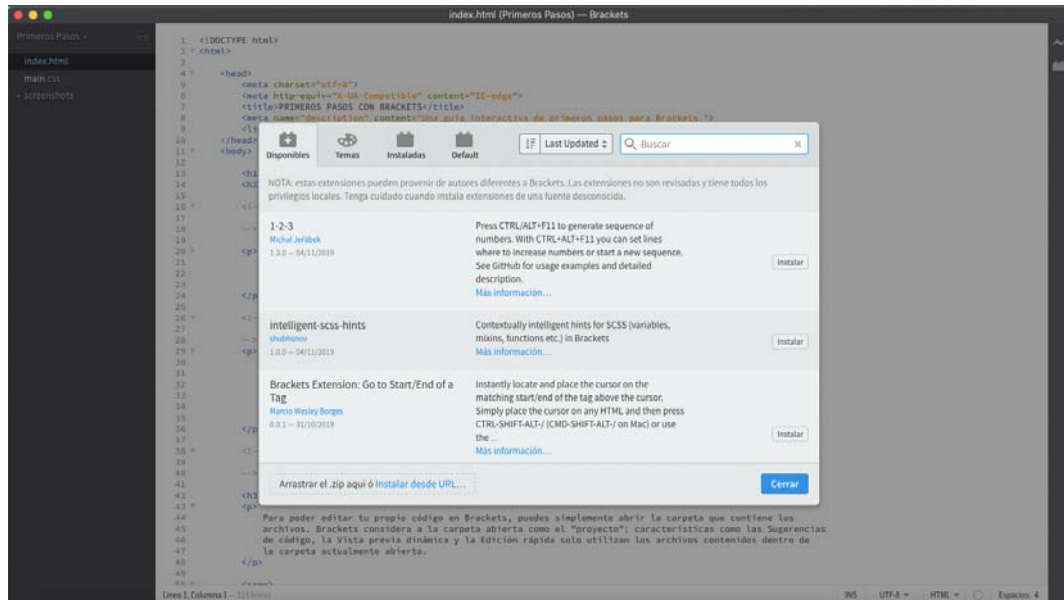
index.html (Primeros Pasos) — Brackets

Primeros Pasos
index.html
main.css
screenshots

1 <!DOCTYPE html>
2 <html>
3
4 <head>
5 <meta charset="utf-8">
6 <meta http-equiv="X-UA-Compatible" content="IE=edge">
7 <title>PRIMEROS PASOS CON BRACKETS</title>
8 <meta name="description" content="Una guía interactiva de primeros pasos para Brackets.">
9 <li
10 </head>
11 <body>

Disponibles Temas Instaladas Default

Last Updated

Buscar

NOTA: estas extensiones pueden provenir de autores diferentes a Brackets. Las extensiones no son revisadas y tiene todos los privilegios locales. Tenga cuidado cuando instala extensiones de una fuente desconocida.

1-2-3
Michal Jeřábek
1.3.0 — 04/11/2019

Press CTRL/ALT+F11 to generate sequence of numbers. With CTRL+ALT+F11 you can set lines where to increase numbers or start a new sequence. See GitHub for usage examples and detailed description.
Más información...

Instalar

intelligent-scss-hints
shubhsnov
1.0.0 — 04/11/2019

Contextually intelligent hints for SCSS (variables, mixins, functions etc.) in Brackets
Más información...

Instalar

Brackets Extension: Go to Start/End of a Tag
Marcio Wesley Borges
0.0.1 — 31/10/2019

Instantly locate and place the cursor on the matching start/end of the tag above the cursor. Simply place the cursor on any HTML and then press CTRL-SHIFT-ALT-/ (CMD-SHIFT-ALT-/ on Mac) or use the ...
Más información...

Instalar

Arrastrar el .zip aquí ó Instalar desde URL...

Cerrar

Para poder editar tu propio código en Brackets, puedes simplemente abrir la carpeta que contiene los archivos. Brackets considera a la carpeta abierta como el "proyecto"; características como las Sugerencias de código, la Vista previa dinámica y la Edición rápida solo utilizan los archivos contenidos dentro de la carpeta actualmente abierta.
</p>

Línea 1, Columna 1 — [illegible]
INS UTF-8 HTML Espacios: 4